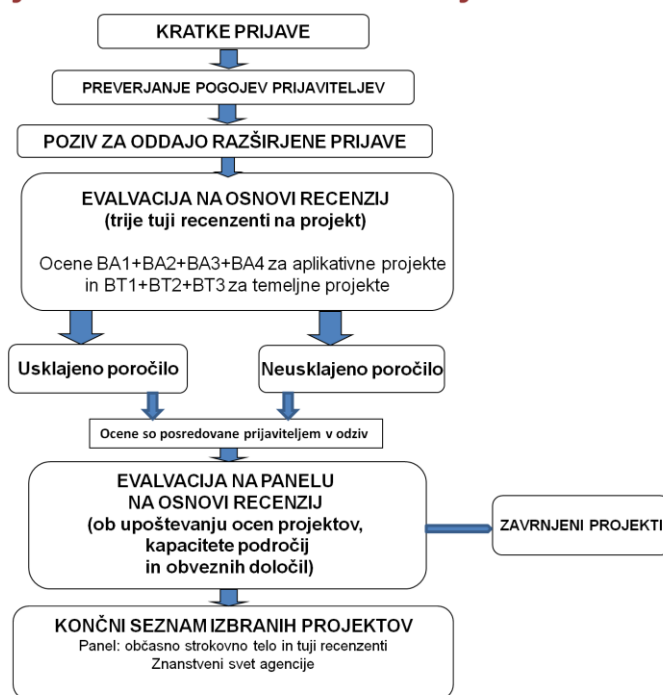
KRATKE PRIJAVE

PREVERJANJE POGOJEV PRIJAVITELJEV

POZIV ZA ODDAJO RAZŠIRJENE PRIJAVE

EVALVACIJA NA OSNOVI RECENZIJ
(trije tuji recenzenti na projekt)

Ocene BA1+BA2+BA3+BA4 za aplikativne projekte in BT1+BT2+BT3 za temeljne projekte

Usklajeno poročilo

Neusklajeno poročilo

Ocene so posredovane prijaviteljem v odziv

EVALVACIJA NA PANELU NA OSNOVI RECENZIJ (ob upoštevanju ocen projektov, kapacitete področij in obveznih določil)

ZAVRNJENI PROJEKTI

KONČNI SEZNAM IZBRANIH PROJEKTOV
Panel: občasno strokovno telo in tuji recenzenti
Znanstveni svet agencije